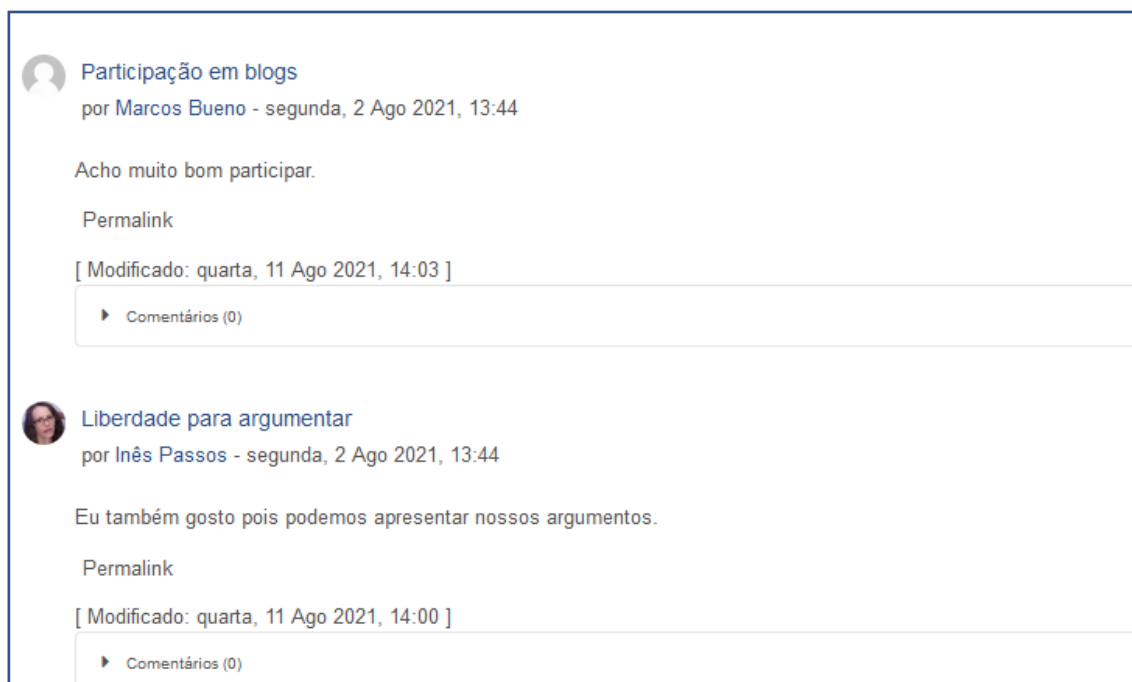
Participação em blogs
por Marcos Bueno - segunda, 2 Ago 2021, 13:44

Acho muito bom participar.

Permalink

[ Modificado: quarta, 11 Ago 2021, 14:03 ]

Comentários (0)

Liberdade para argumentar
por Inês Passos - segunda, 2 Ago 2021, 13:44

Eu também gosto pois podemos apresentar nossos argumentos.

Permalink

[ Modificado: quarta, 11 Ago 2021, 14:00 ]

Comentários (0)